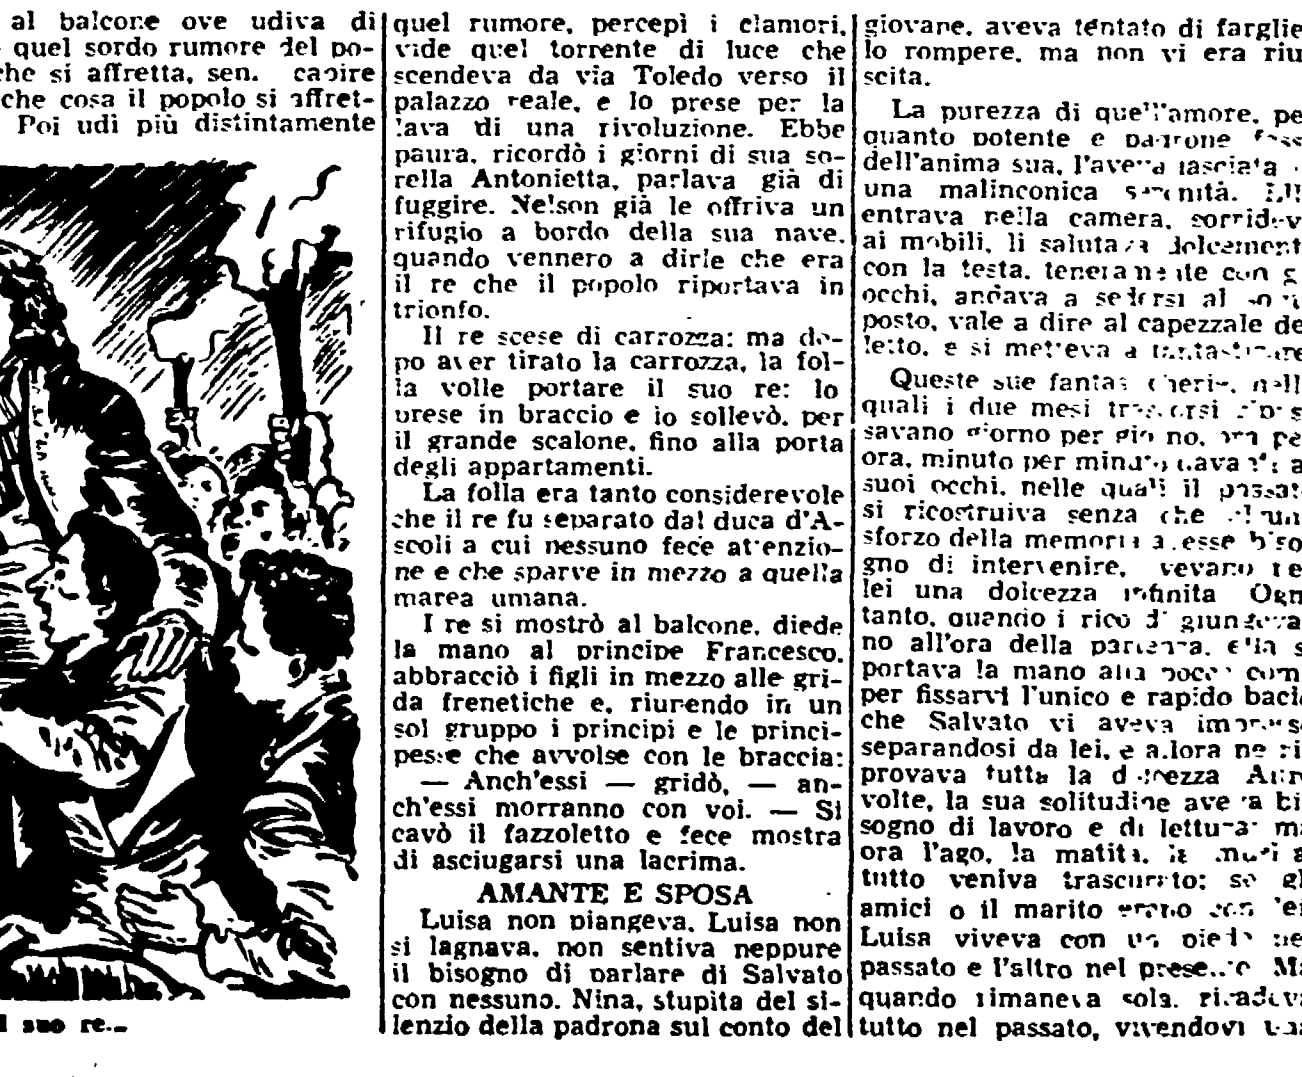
al balcone ove udiva di quel sordo rumore del popolo che si affretta, sen. capire che cosa il popolo si affretPoi udì più distintamente

l suo re...

quel rumore, percepì i clamori, vide quel torrente di luce che scendeva da via Toledo verso il palazzo reale, e lo prese per la lava di una rivoluzione. Ebbe paura, ricordò i giorni di sua sorella Antonietta, parlava già di fuggire. Nelson già le offriva un rifugio a bordo della sua nave, quando vennero a dirle che era il re che il popolo riportava in trionfo.

Il re scese di carrozza: ma dopo aver tirato la carrozza, la folla volle portare il suo re: lo prese in braccio e lo sollevò, per il grande scalone, fino alla porta degli appartamenti.

La folla era tanto considerevole che il re fu separato dal duca d'Ascoli a cui nessuno fece attenzione e che sparve in mezzo a quella marea umana.

I re si mostrò al balcone, diede la mano al principe Francesco, abbracciò i figli in mezzo alle grida frenetiche e, riunendo in un sol gruppo i principi e le principesse che avvolse con le braccia: — Anch'essi — gridò, — anch'essi morranno con voi. — Si cavò il fazzoletto e fece mostra di asciugarsi una lacrima.

AMANTE E SPOSA

Luisa non piangeva. Luisa non si lagnava, non sentiva neppure il bisogno di parlare di Salvato con nessuno. Nina, stupita del silenzio della padrona sul conto del giovane, aveva tentato di farglielo rompere, ma non vi era riuscita.

La purezza di quell'amore, pe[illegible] quanto potente e padrone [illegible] dell'anima sua, l'aveva lasciata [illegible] una malinconica serenità. Ell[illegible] entrava nella camera, sorrideva ai mobili, li salutava dolcement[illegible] con la testa, teneramente con g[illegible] occhi, andava a sedersi al so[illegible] posto, vale a dire al capezzale de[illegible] letto, e si metteva a fantasticare

Queste sue fantas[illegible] cheri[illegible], nell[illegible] quali i due mesi trascorsi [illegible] savano giorno per giorno, ora pe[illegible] ora, minuto per minuto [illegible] a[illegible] suoi occhi, nelle quali il passat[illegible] si ricostruiva senza che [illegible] sforzo della memoria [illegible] bisogno di intervenire, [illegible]vevano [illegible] lei una dolcezza infinita. Ogn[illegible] tanto, quando i ric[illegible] giungevano all'ora della partenza, ella s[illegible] portava la mano alla bocca com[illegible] per fissarvi l'unico e rapido baci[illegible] che Salvato vi aveva impresso separandosi da lei, e allora ne ri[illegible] provava tutta la d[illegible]ezza. Altr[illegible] volte, la sua solitudine aveva bisogno di lavoro e di lettura; ma ora l'ago, la matita, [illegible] a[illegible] tutto veniva trascurato; se gl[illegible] amici o il marito erano con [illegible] Luisa viveva con un piede ne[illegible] passato e l'altro nel presente. Ma quando rimaneva sola, ricadeva tutto nel passato, vivendovi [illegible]